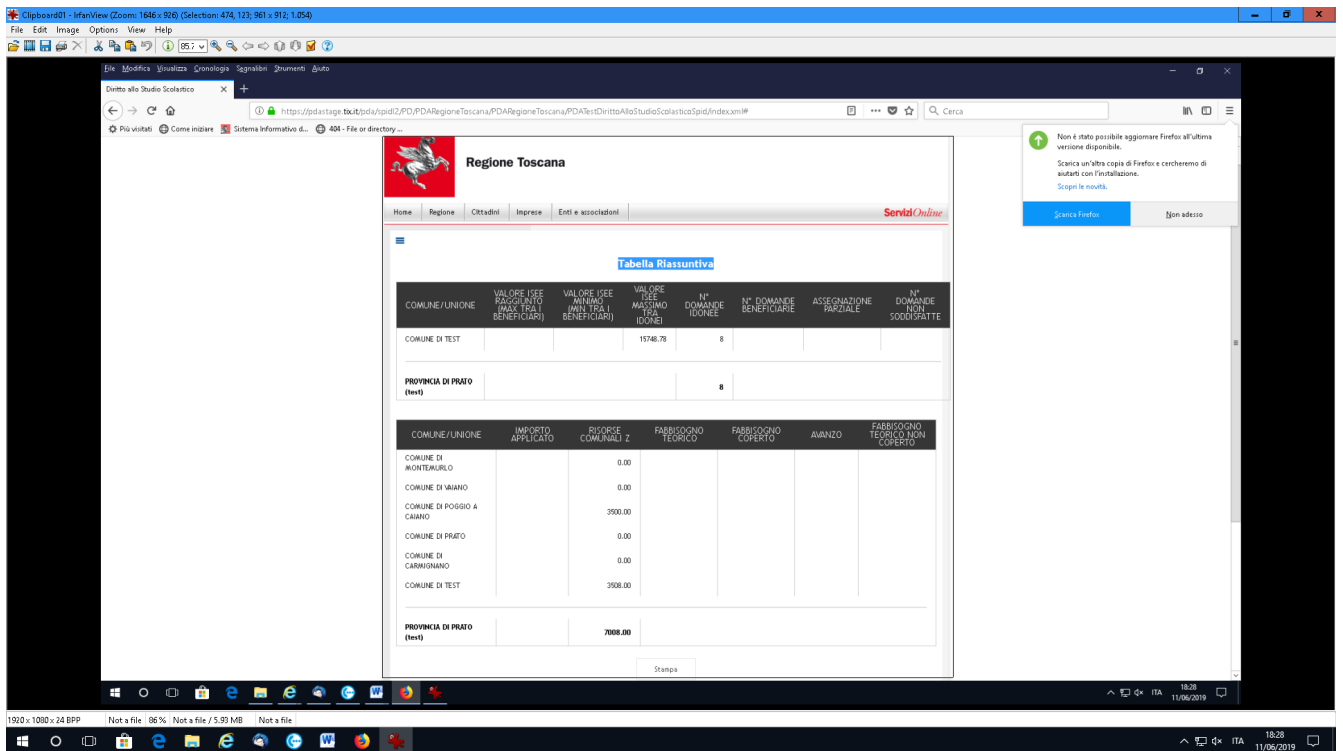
Clipboard01 - IrfanView (Zoom: 1646 x 926) (Selection: 474, 123; 961 x 912; 1.054)

File Edit Image Options View Help

85.7

File Modifica Visualizza Cronologia Segnalibri Strumenti Aiuto

Diritto allo Studio Scolastico

https://pdastage.tix.it/pda/spidl2/PD/PDARegioneToscana/PDARegioneToscana/PDATestDirittoAlloStudioScolasticoSpid/index.xml#

Cerca

Più visitati Come iniziare Sistema Informativo d... 404 - File or directory ...

Non è stato possibile aggiornare Firefox all'ultima versione disponibile.

Scarica un'altra copia di Firefox e cercheremo di aiutarti con l'installazione.

Scopri le novità.

Scarica Firefox

Non adesso

Regione Toscana

Home | Regione | Cittadini | Imprese | Enti e associazioni

ServiziOnline

Tabella Riassuntiva

| COMUNE/UNIONE | VALORE ISEE RAGGIUNTO (MAX TRA I BENEFICIARI) | VALORE ISEE MINIMO (MIN TRA I BENEFICIARI) | VALORE ISEE MASSIMO TRA IDONEI | N° DOMANDE IDONEE | N° DOMANDE BENEFICIARIE | ASSEGNAZIONE PARZIALE | N° DOMANDE NON SODDISFATTE |
|---|---|---|---|---|---|---|---|
| COMUNE DI TEST | | | 15748.78 | 8 | | | |
| PROVINCIA DI PRATO (test) | | | | 8 | | | |

| COMUNE/UNIONE | IMPORTO APPLICATO | RISORSE COMUNALI Z | FABBISOGNO TEORICO | FABBISOGNO COPERTO | AVANZO | FABBISOGNO TEORICO NON COPERTO |
|---|---|---|---|---|---|---|
| COMUNE DI MONTEMURLO | | 0.00 | | | | |
| COMUNE DI VAIANO | | 0.00 | | | | |
| COMUNE DI POGGIO A CAIANO | | 3500.00 | | | | |
| COMUNE DI PRATO | | 0.00 | | | | |
| COMUNE DI CARMIGNANO | | 0.00 | | | | |
| COMUNE DI TEST | | 3508.00 | | | | |
| PROVINCIA DI PRATO (test) | | 7008.00 | | | | |

Stampa

ITA 18:28 11/06/2019

1920 x 1080 x 24 BPP | Not a file | 86 % | Not a file / 5.93 MB | Not a file

ITA 18:28 11/06/2019